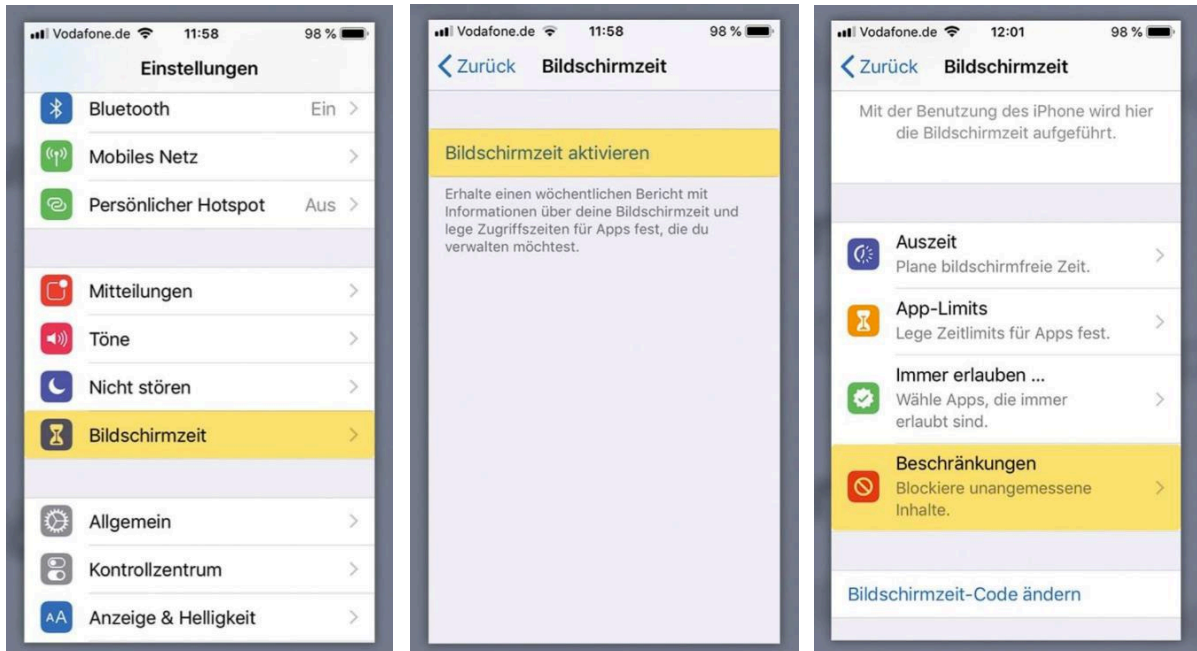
Vodafone.de 11:58 98 %

Einstellungen

Bluetooth Ein >

Mobiles Netz >

Persönlicher Hotspot Aus >

Mitteilungen >

Töne >

Nicht stören >

Bildschirmzeit >

Allgemein >

Kontrollzentrum >

AA Anzeige & Helligkeit >

Vodafone.de 11:58 98 %

< Zurück Bildschirmzeit

Bildschirmzeit aktivieren

Erhalte einen wöchentlichen Bericht mit Informationen über deine Bildschirmzeit und lege Zugriffszeiten für Apps fest, die du verwalten möchtest.

Vodafone.de 12:01 98 %

< Zurück Bildschirmzeit

Mit der Benutzung des iPhone wird hier die Bildschirmzeit aufgeführt.

Auszeit
Plane bildschirmfreie Zeit. >

App-Limits
Lege Zeitlimits für Apps fest. >

Immer erlauben ...
Wähle Apps, die immer erlaubt sind. >

Beschränkungen
Blockiere unangemessene Inhalte. >

Bildschirmzeit-Code ändern